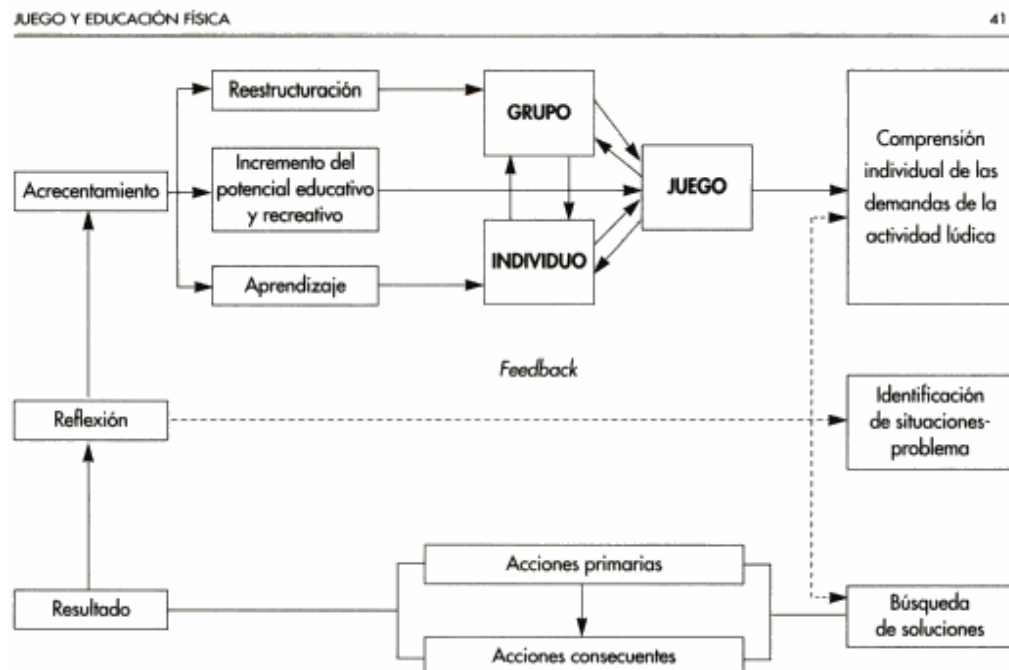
JUEGO Y EDUCACIÓN FÍSICA

41

Reestructuración

GRUPO

Comprensión individual de las demandas de la actividad lúdica

Incremento del potencial educativo y recreativo

Acrecentamiento

JUEGO

INDIVIDUO

Aprendizaje

Feedback

Identificación de situaciones-problema

Reflexión

Acciones primarias

Resultado

Búsqueda de soluciones

Acciones consecuentes